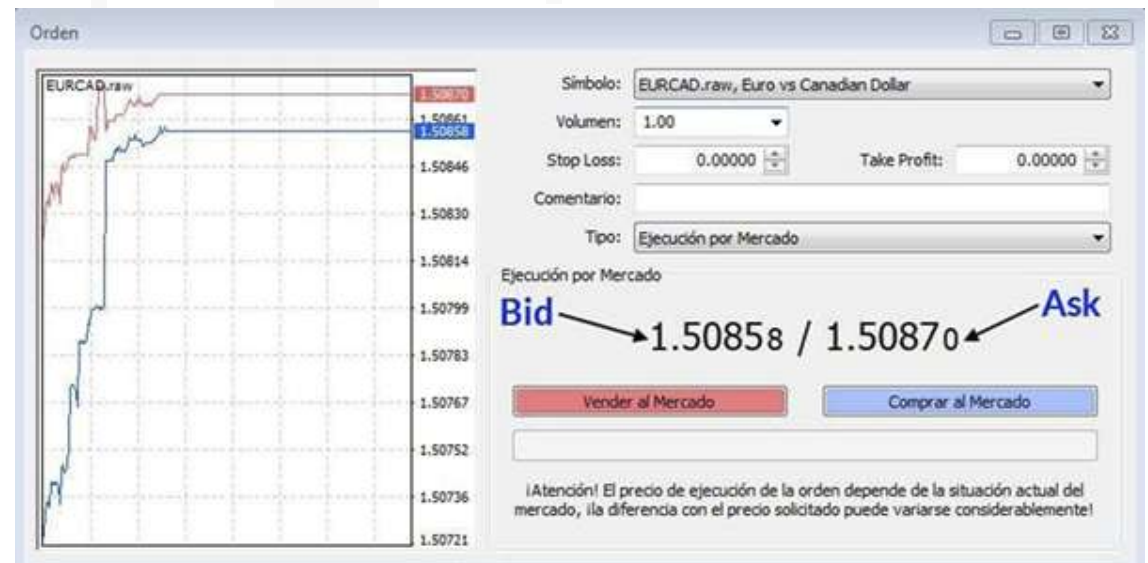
Orden

EURCAD.raw

1.50870
1.50861
1.50858
1.50846
1.50830
1.50814
1.50799
1.50783
1.50767
1.50752
1.50736
1.50721

Símbolo: EURCAD.raw, Euro vs Canadian Dollar

Volumen: 1.00

Stop Loss: 0.00000

Take Profit: 0.00000

Comentario:

Tipo: Ejecución por Mercado

Ejecución por Mercado

Bid

1.50858 / 1.50870

Ask

Vender al Mercado

Comprar al Mercado

¡Atención! El precio de ejecución de la orden depende de la situación actual del mercado, ¡la diferencia con el precio solicitado puede variarse considerablemente!